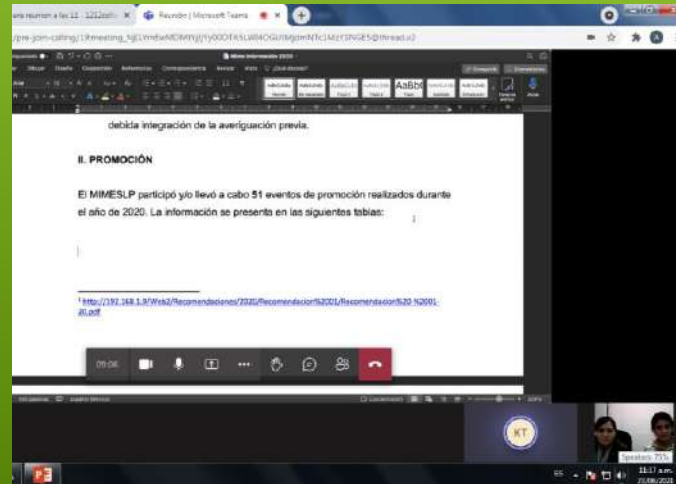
Reunión | Microsoft Teams

/pre-join-calling/19meeting_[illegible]

Informe Intervención 2020

debida integración de la averiguación previa.

II. PROMOCIÓN

El MIMESLP participó y/o llevó a cabo 51 eventos de promoción realizados durante el año de 2020. La información se presenta en las siguientes tablas:

¹ http://192.168.1.9/Web2/Recomendaciones/2020/Recomendacion%2001/Recomendacion%20 %2001-20.pdf

09:06

KT

Speakers: 75%

11:17 a.m.
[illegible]